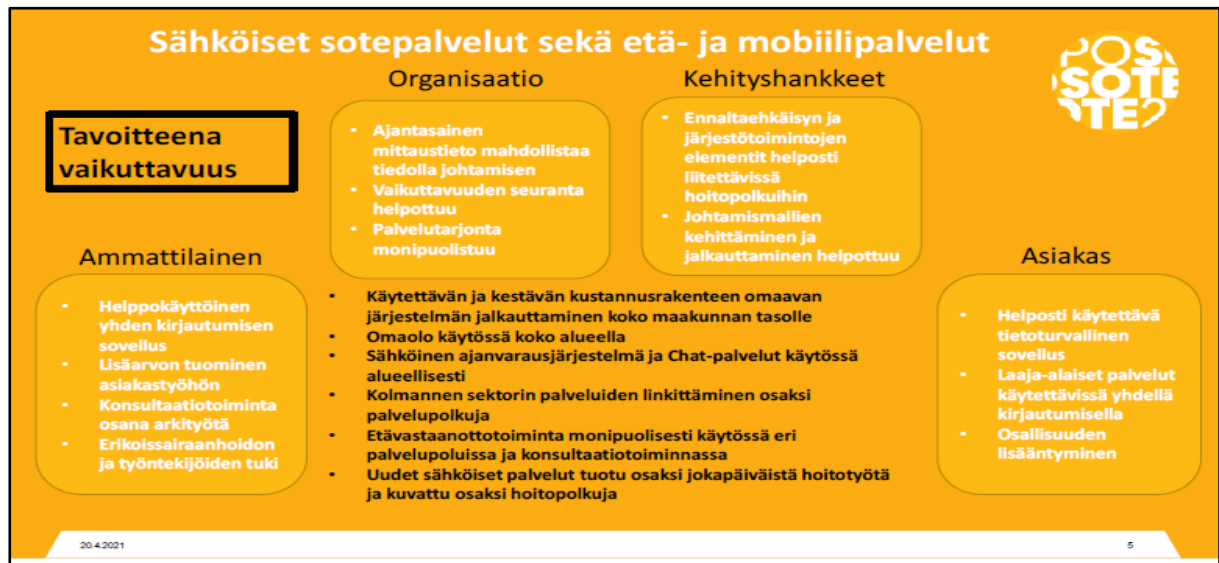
Sähköiset sotepalvelut sekä etä- ja mobiilipalvelut

POS SOTE TE?

Tavoitteena vaikuttavuus

Organisaatio

- Ajantasainen mittaustieto mahdollistaa tiedolla johtamisen
- Vaikuttavuuden seuranta helpottuu
- Palvelutarjonta monipuolistuu

Kehityshankkeet

- Ennaltaehkäisyn ja järjestötoimintojen elementit helposti liitettävissä hoitopolkuihin
- Johtamismallien kehittäminen ja jalkauttaminen helpottuu

Ammattilainen

- Helppokäyttöinen yhden kirjautumisen sovellus
- Lisäarvon tuominen asiakastyöhön
- Konsultaatiotoiminta osana arkityötä
- Erikoissairaanhoidon ja työntekijöiden tuki

- Käytettävän ja kestävän kustannusrakenteen omaavan järjestelmän jalkauttaminen koko maakunnan tasolle
- Omaolo käytössä koko alueella
- Sähköinen ajanvarausjärjestelmä ja Chat-palvelut käytössä alueellisesti
- Kolmannen sektorin palveluiden linkittäminen osaksi palvelupolkuja
- Etävastaanottotoiminta monipuolisesti käytössä eri palvelupoluissa ja konsultaatiotoiminnassa
- Uudet sähköiset palvelut tuotu osaksi jokapäiväistä hoitotyötä ja kuvattu osaksi hoitopolkuja

Asiakas

- Helposti käytettävä tietoturvallinen sovellus
- Laaja-alaiset palvelut käytettävissä yhdellä kirjautumisella
- Osallisuuden lisääntyminen

20.4.2021

5